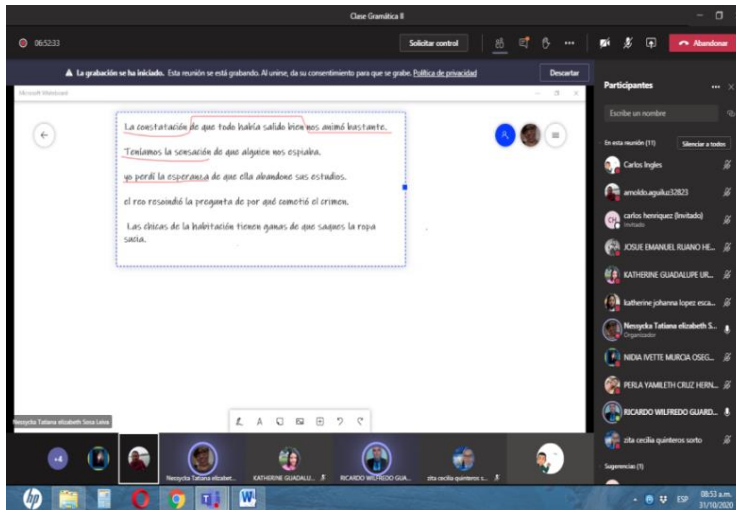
Clase Gramática II

06:52:33

Solicitar control

Abandonar

La grabación se ha iniciado. Esta reunión se está grabando. Al unirse, da su consentimiento para que se grabe. Política de privacidad

Descartar

Microsoft Whiteboard

La constatación de que todo había salido bien nos animó bastante.

Teníamos la sensación de que alguien nos espiaba.

yo perdí la esperanza de que ella abandone sus estudios.

el reo respondió la pregunta de por qué cometió el crimen.

Las chicas de la habitación tienen ganas de que saquen la ropa sucia.

Participantes

Escribe un nombre

En esta reunión (11)

Silenciar a todos

Carlos Ingles

arnoldo.aguiluz32823

carlos henriquez (Invitado)

Invitado

JOSUE EMANUEL RUANO HE...

KATHERINE GUADALUPE UR...

katherine johanna lopez esca...

Nessycka Tatiana elizabeth S...

Organizador

NIDIA IVETTE MURCIA OSEG...

PERLA YAMILETH CRUZ HERN...

RICARDO WILFREDO GUARD...

zita cecilia quinteros sorto

Sugerencias (1)

Nessycka Tatiana elizabeth Sosa Leiva

+4

Nessycka Tatiana elizabet...

KATHERINE GUADALU...

RICARDO WILFREDO GUA...

zita cecilia quinteros s...

ESP

08:53 a.m.

31/10/2020